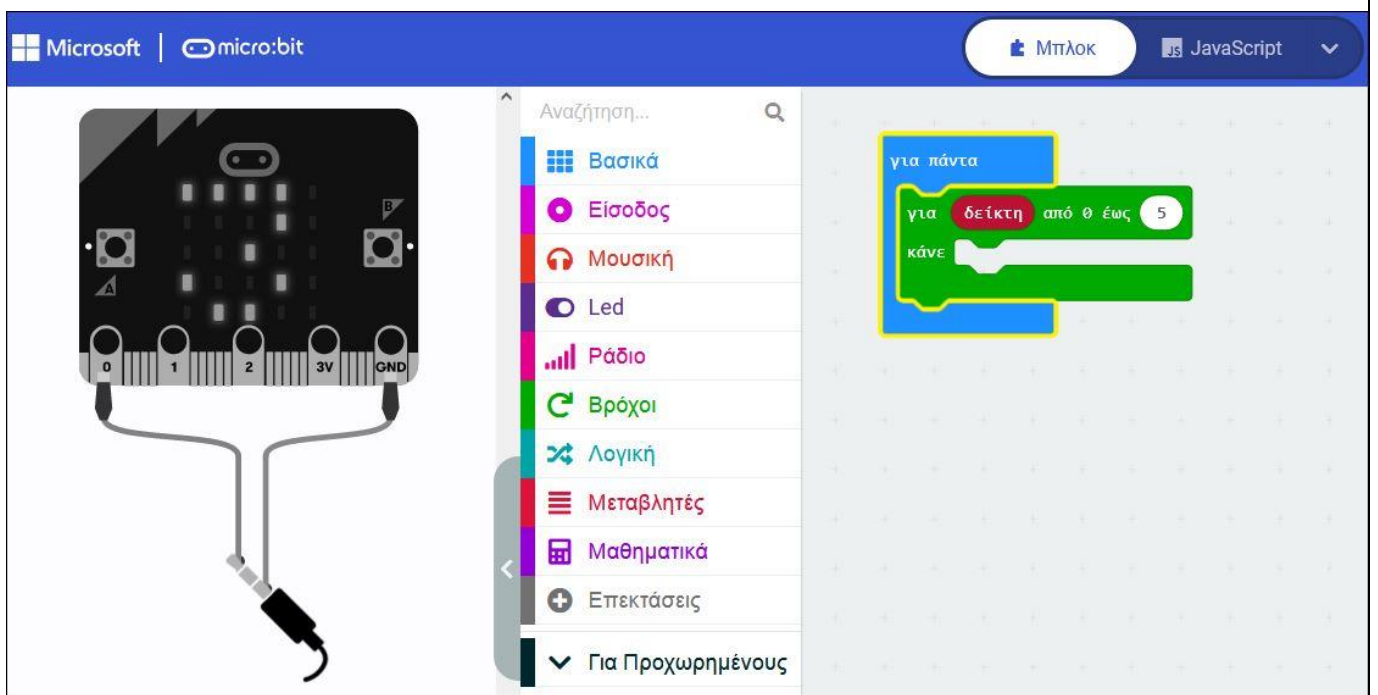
Microsoft | micro:bit

Μπλοκ
JS JavaScript

B
A
0
1
2
3V
GND

Αναζήτηση...
Βασικά
Είσοδος
Μουσική
Led
Ράδιο
Βρόχοι
Λογική
Μεταβλητές
Μαθηματικά
Επεκτάσεις
Για Προχωρημένους

για πάντα
για δείκτη από 0 έως 5
κάνε